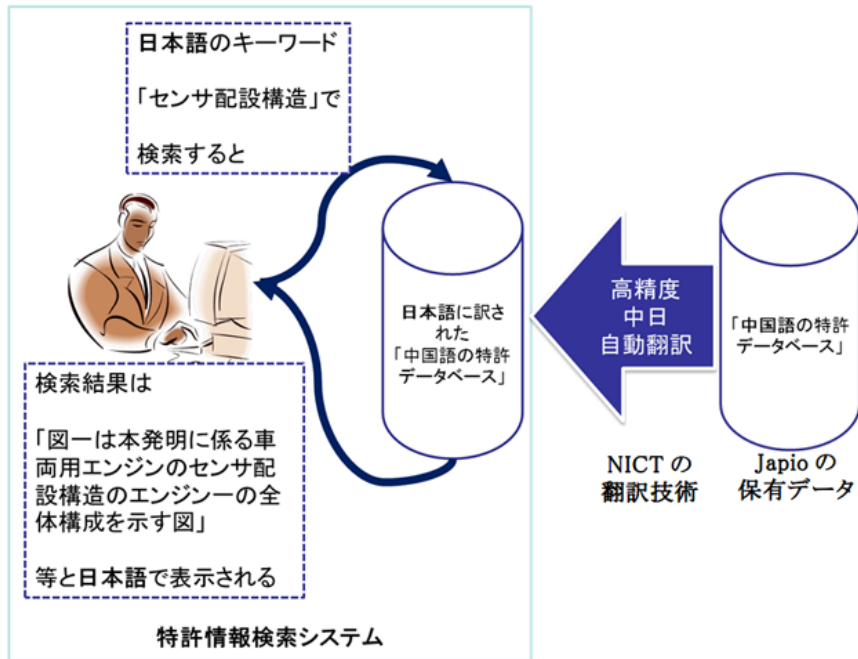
日本語のキーワード

「センサ配設構造」で

検索すると

日本語に訳された「中国語の特許データベース」

高精度
中日
自動翻訳

「中国語の特許データベース」

検索結果は

「図一は本発明に係る車両用エンジンのセンサ配設構造のエンジン一の全体構成を示す図」

等と日本語で表示される

NICT の
翻訳技術

Japio の
保有データ

特許情報検索システム